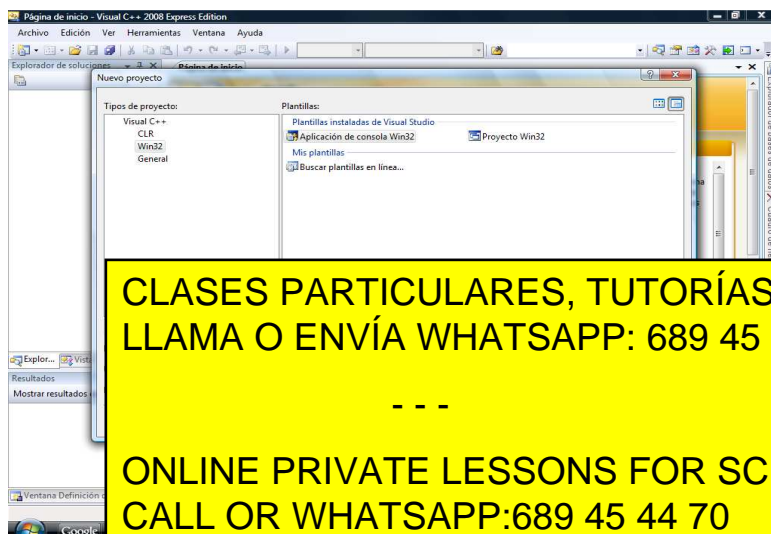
Página de inicio - Visual C++ 2008 Express Edition

Archivo Edición Ver Herramientas Ventana Ayuda

Explorador de soluciones

Página de inicio

Nuevo proyecto

Tipos de proyecto:

Visual C++
CLR
Win32
General

Plantillas:

Plantillas instaladas de Visual Studio

Aplicación de consola Win32

Proyecto Win32

Mis plantillas

Buscar plantillas en línea...

Explor...

Vista

Resultados

Mostrar resultados

Ventana Definición

Google

CLASES PARTICULARES, TUTORÍAS
LLAMA O ENVÍA WHATSAPP: 689 45

- - -

ONLINE PRIVATE LESSONS FOR SC
CALL OR WHATSAPP:689 45 44 70